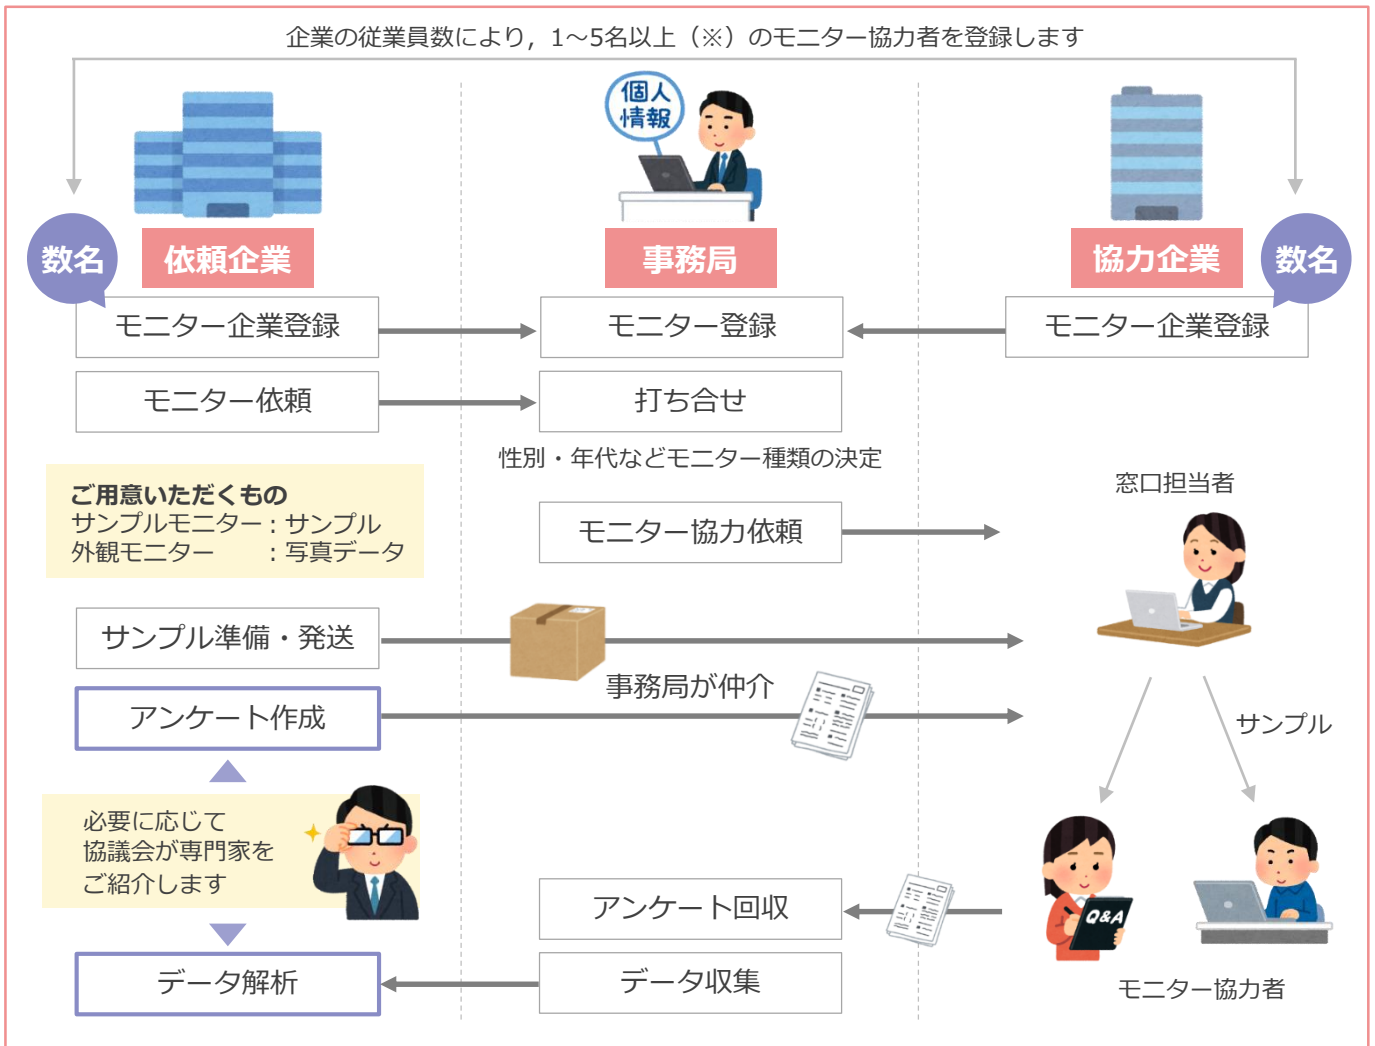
企業の従業員数により，1～5名以上（※）のモニター協力者を登録します

個人情報

数名

依頼企業

事務局

協力企業

数名

モニター企業登録

モニター登録

モニター企業登録

モニター依頼

打ち合せ

性別・年代などモニター種類の決定

ご用意いただくもの
サンプルモニター：サンプル
外観モニター　　：写真データ

窓口担当者

モニター協力依頼

サンプル準備・発送

事務局が仲介

アンケート作成

サンプル

必要に応じて
協議会が専門家を
ご紹介します

アンケート回収

Q&A

データ解析

データ収集

モニター協力者